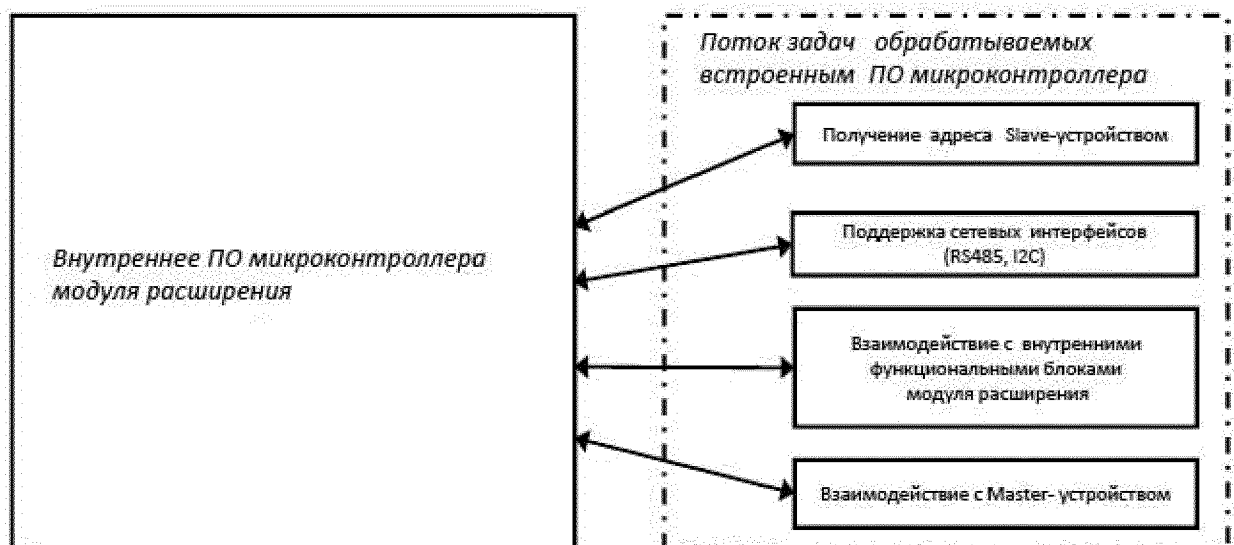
Внутреннее ПО микроконтроллера модуля расширения

Поток задач обрабатываемых встроенным ПО микроконтроллера

Получение адреса Slave-устройством

Поддержка сетевых интерфейсов (RS485, I2C)

Взаимодействие с внутренними функциональными блоками модуля расширения

Взаимодействие с Master- устройством